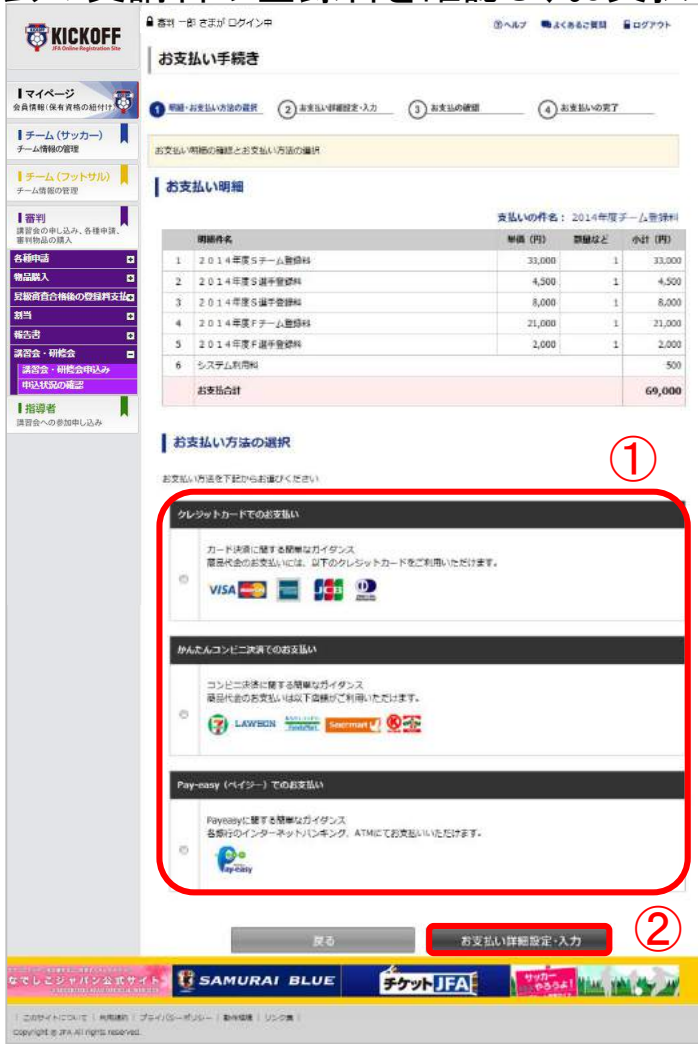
KICKOFF
JFA Online Registration Site

審判 一郎 さまが ログイン中

ヘルプ よくあるご質問 ログアウト

お支払い手続き

Iマイページ
会員情報(保有資格の紐付け)

Iチーム(サッカー)
チーム情報の管理

Iチーム(フットサル)
チーム情報の管理

I審判
講習会の申し込み、各種申請、審判物品の購入

各種申請
物品購入
昇級審査合格後の登録料支払
割当
報告書
講習会・研修会
講習会・研修会申込み
申込状況の確認

I指導者
講習会への参加申し込み

1 明細・お支払い方法の選択 2 お支払い詳細設定・入力 3 お支払の確認 4 お支払いの完了

お支払い明細の確認とお支払い方法の選択

お支払い明細

支払いの件名: 2014年度チーム登録料

| | 明細件名 | 単価 (円) | 数量など | 小計 (円) |
|---|---|---|---|---|
| 1 | 2014年度Sチーム登録料 | 33,000 | 1 | 33,000 |
| 2 | 2014年度S選手登録料 | 4,500 | 1 | 4,500 |
| 3 | 2014年度S選手登録料 | 8,000 | 1 | 8,000 |
| 4 | 2014年度Fチーム登録料 | 21,000 | 1 | 21,000 |
| 5 | 2014年度F選手登録料 | 2,000 | 1 | 2,000 |
| 6 | システム利用料 | | | 500 |
| | お支払合計 | | | 69,000 |

お支払い方法の選択

①

お支払い方法を下記からお選びください

クレジットカードでのお支払い

カード決済に関する簡単なガイダンス
商品代金のお支払いには、以下のクレジットカードをご利用いただけます。

VISA

かんたんコンビニ決済でのお支払い

コンビニ決済に関する簡単なガイダンス
商品代金のお支払いは以下店舗がご利用いただけます。

LAWSON FamilyMart Seicomart

Pay-easy (ペイジー) でのお支払い

Payeasyに関する簡単なガイダンス
各銀行のインターネットバンキング、ATMにてお支払いいただけます。

Pay-easy

戻る

お支払い詳細設定・入力

②

なでしこジャパン公式サイト SAMURAI BLUE チケットJFA サッカーやろうよ!

このサイトについて | 利用規約 | プライバシーポリシー | 動作環境 | リンク集 |
Copyright © JFA All rights reserved.